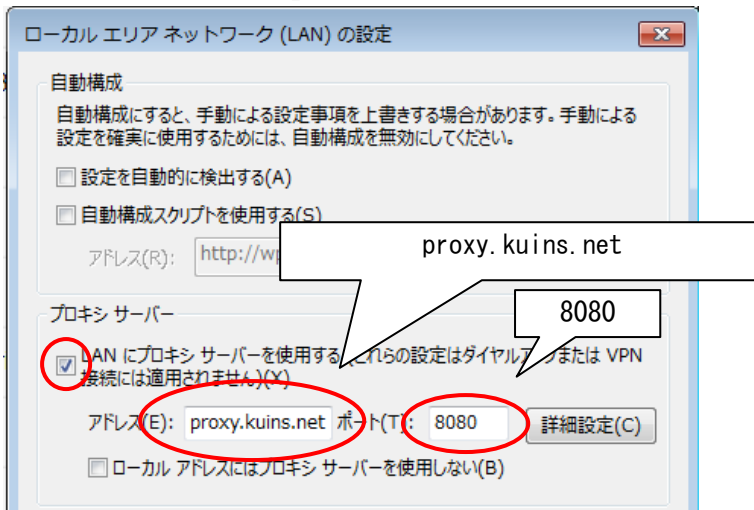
ローカル エリア ネットワーク (LAN) の設定

自動構成

自動構成にすると、手動による設定事項を上書きする場合があります。手動による設定を確実に使用するためには、自動構成を無効にしてください。

設定を自動的に検出する(A)

自動構成スクリプトを使用する(S)

アドレス(R): http://wp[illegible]

proxy.kuins.net

プロキシ サーバー

8080

LAN にプロキシ サーバーを使用する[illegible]これらの設定はダイヤルア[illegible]または VPN 接続には適用されません)(X)

アドレス(E): proxy.kuins.net ポート(T): 8080 詳細設定(C)

ローカル アドレスにはプロキシ サーバーを使用しない(B)